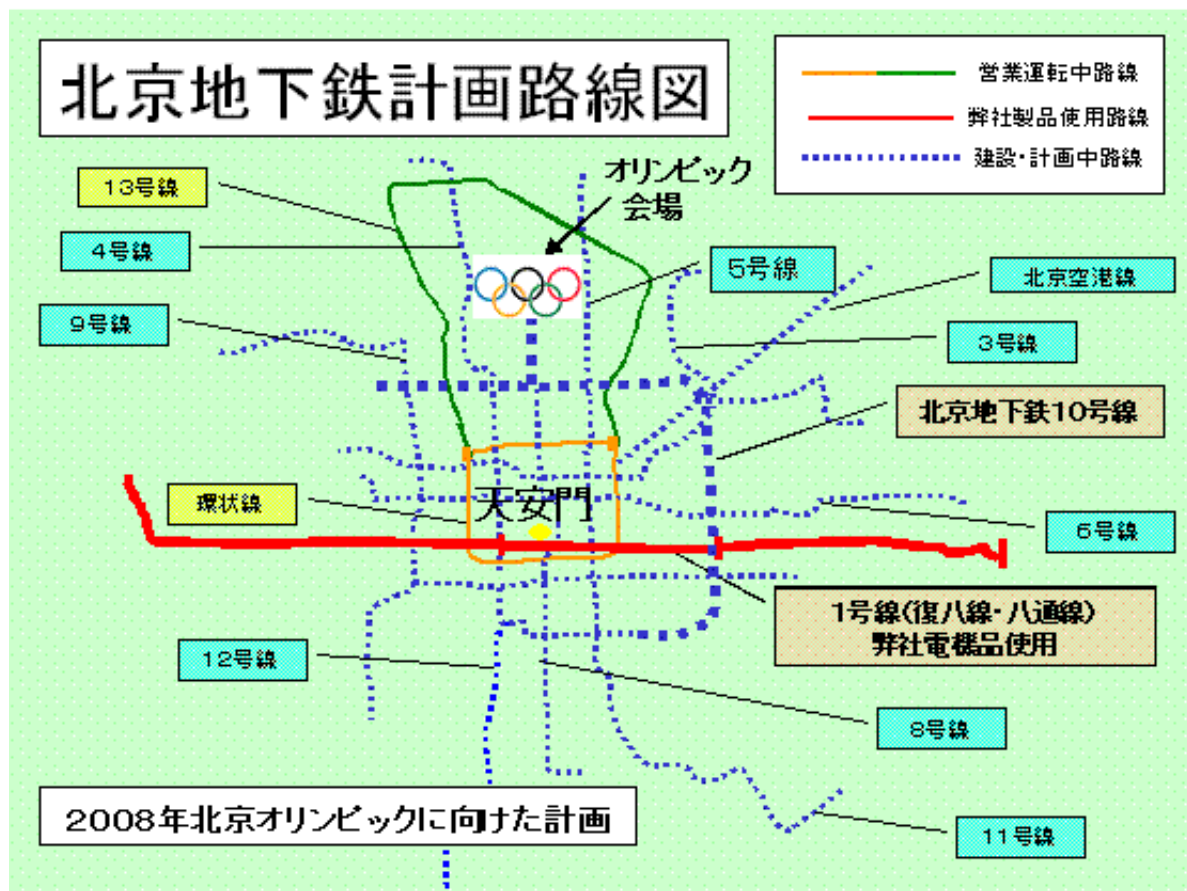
北京地下鉄計画路線図

営業運転中路線
弊社製品使用路線
建設・計画中路線

13号線
オリンピック会場
4号線
5号線
北京空港線
9号線
3号線
北京地下鉄10号線
環状線
天安門
6号線
1号線(復八線・八通線)
弊社電機品使用
12号線
8号線
2008年北京オリンピックに向けた計画
11号線